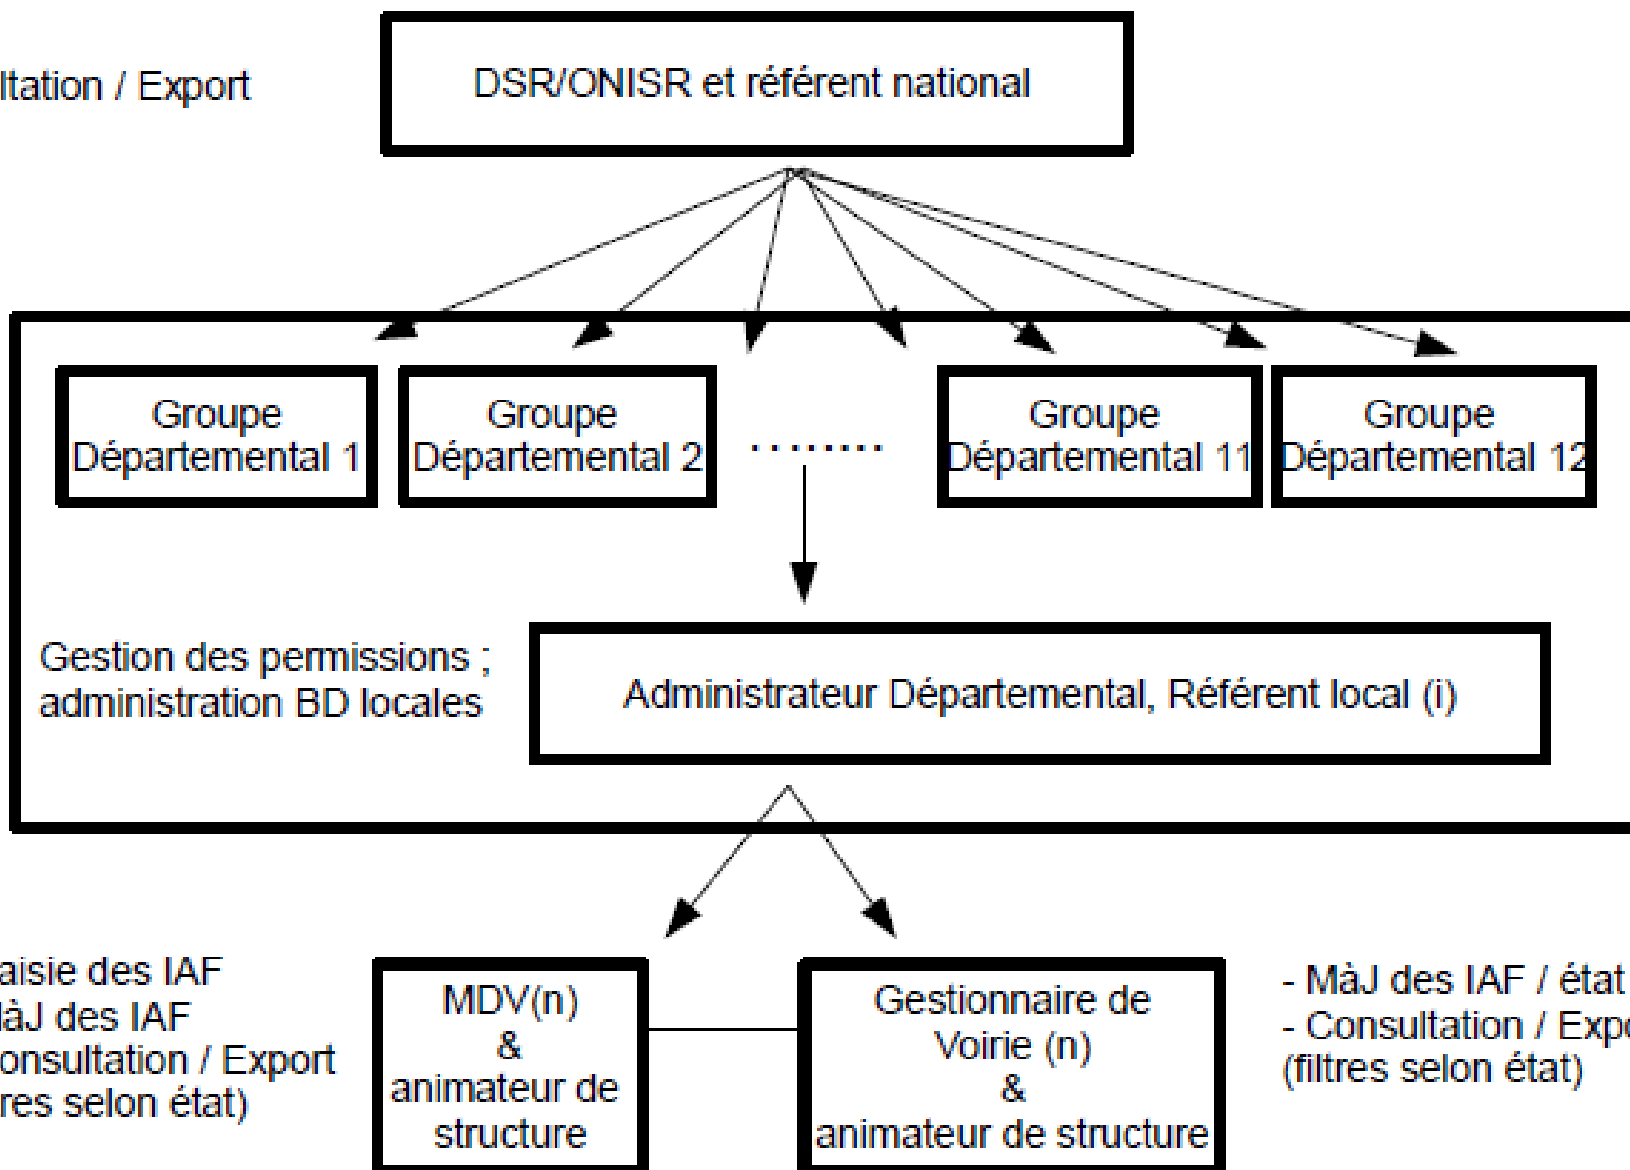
ltation / Export

DSR/ONISR et référent national

Groupe Départemental 1

Groupe Départemental 2

........

Groupe Départemental 11

Groupe Départemental 12

Gestion des permissions ; administration BD locales

Administrateur Départemental, Référent local (i)

aisie des IAF
làJ des IAF
onsultation / Export
res selon état)

MDV(n) & animateur de structure

Gestionnaire de Voirie (n) & animateur de structure

- MàJ des IAF / état
- Consultation / Expo
(filtres selon état)